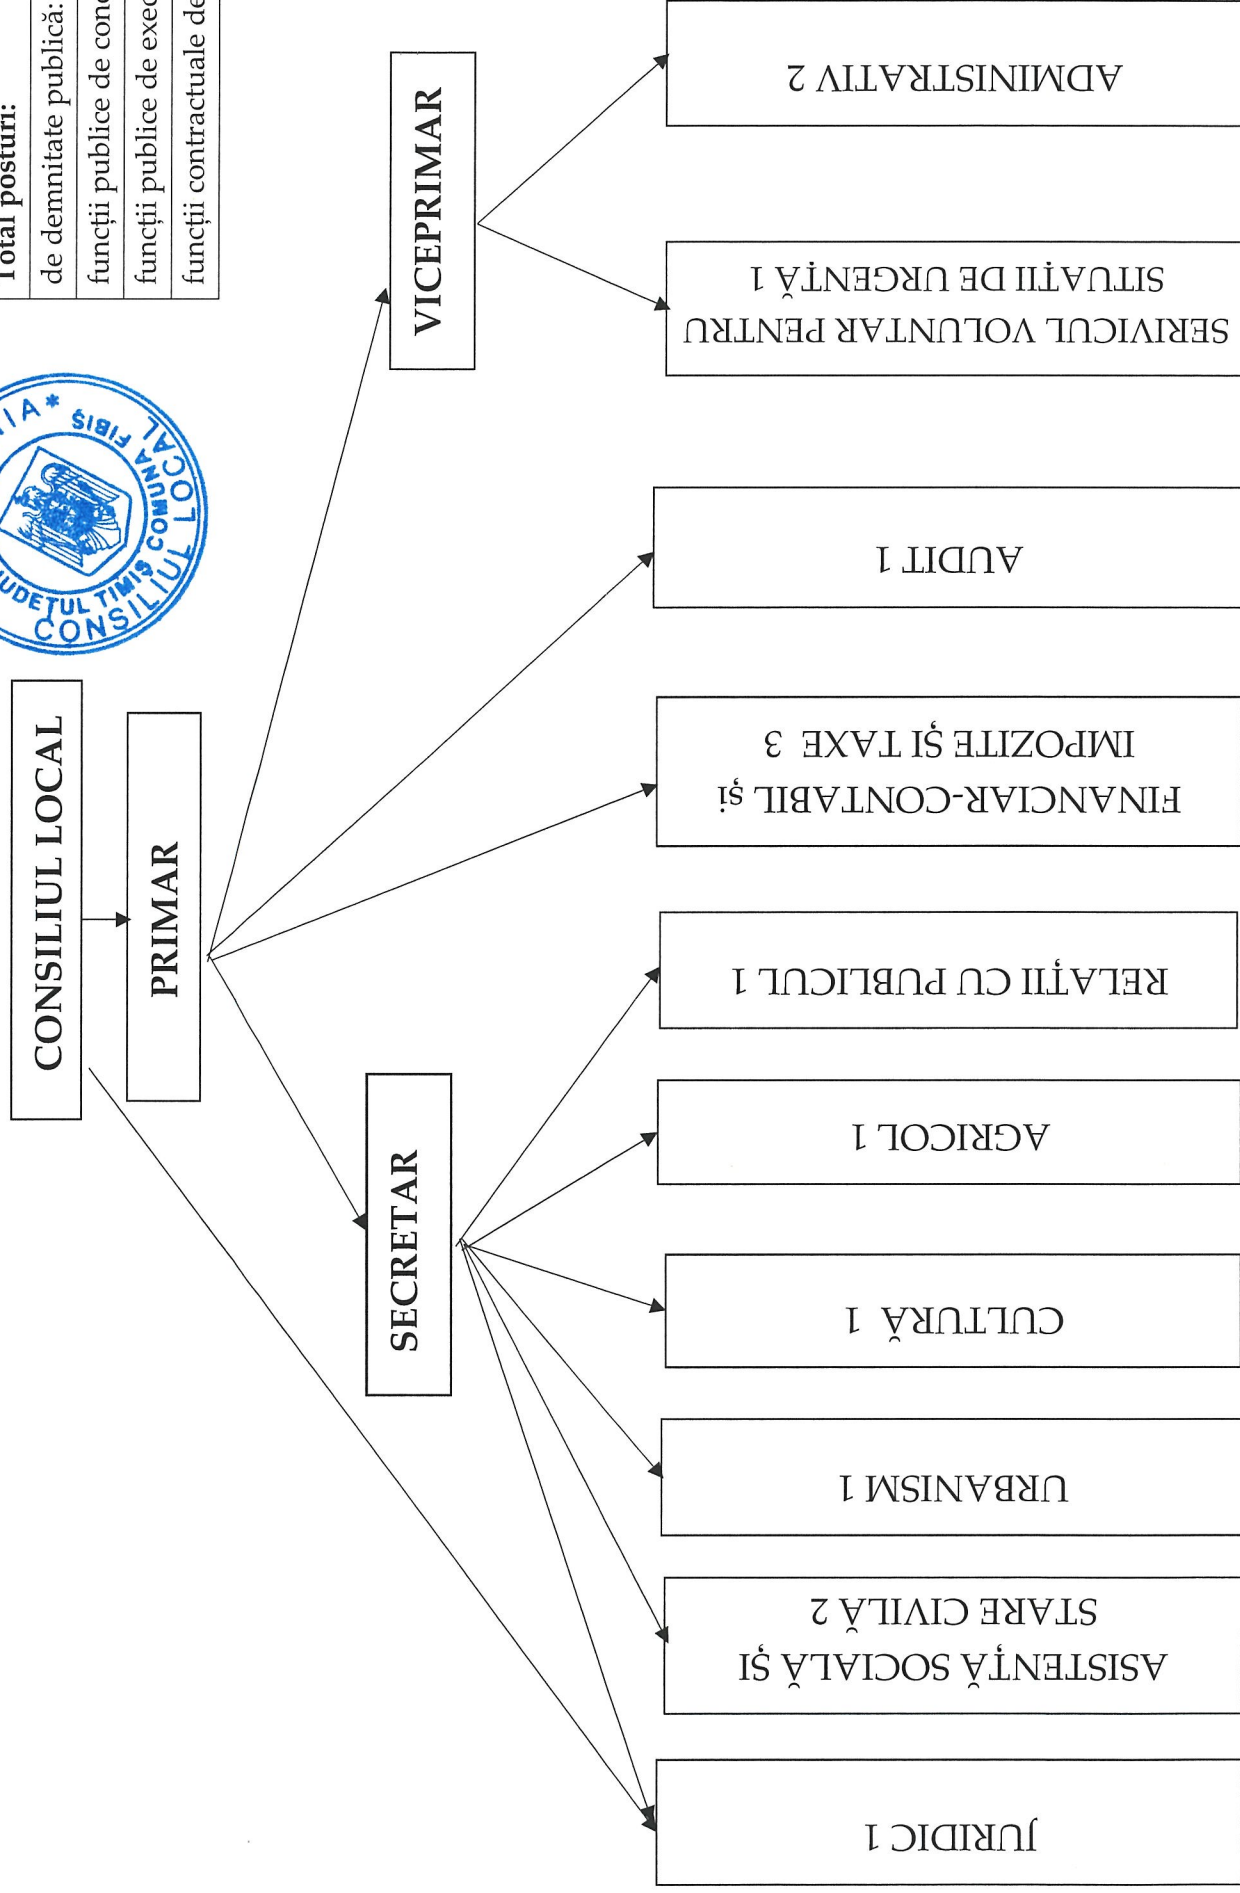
Total posturi:
de demnitate publică:
funcții publice de cond
funcții publice de exec
funcții contractuale de

JUDEȚUL TIMIȘ COMUNA FIBIȘ CONSILIUL LOCAL

CONSILIUL LOCAL

PRIMAR

VICEPRIMAR

SECRETAR

ADMINISTRATIV 2

SERIVICUL VOLUNTAR PENTRU SITUAȚII DE URGENȚĂ 1

AUDIT 1

FINANCIAR-CONTABIL și IMPOZITE ȘI TAXE 3

RELAȚII CU PUBLICUL 1

AGRICOL 1

CULTURĂ 1

URBANISM 1

ASISTENȚĂ SOCIALĂ ȘI STARE CIVILĂ 2

JURIDIC 1